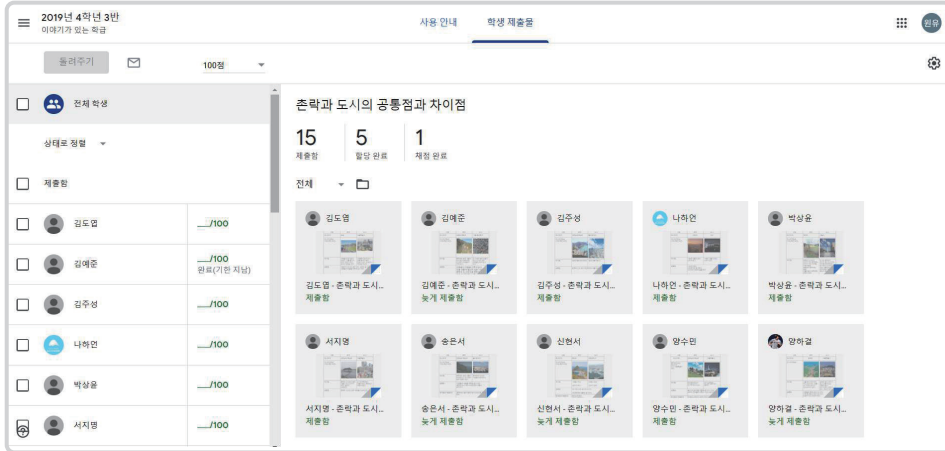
2019년 4학년 3반
이야기가 있는 학급

사용 안내 학생 제출물

원유

돌려주기 100점

전체 학생

상태로 정렬

제출함

| | |
|---|---|
| 김도엽 | __/100 |
| 김예준 | __/100 완료(기한 지남) |
| 김주성 | __/100 |
| 나하언 | __/100 |
| 박상윤 | __/100 |
| 서지명 | __/100 |

촌락과 도시의 공통점과 차이점

15 제출함
5 할당 완료
1 채점 완료

전체

김도엽
김도엽 - 촌락과 도시...
제출함

김예준
김예준 - 촌락과 도시...
늦게 제출함

김주성
김주성 - 촌락과 도시...
제출함

나하언
나하언 - 촌락과 도시...
제출함

박상윤
박상윤 - 촌락과 도시...
제출함

서지명
서지명 - 촌락과 도시...
제출함

송은서
송은서 - 촌락과 도시...
늦게 제출함

신현서
신현서 - 촌락과 도시...
늦게 제출함

양수민
양수민 - 촌락과 도시...
제출함

양하결
양하결 - 촌락과 도시...
늦게 제출함